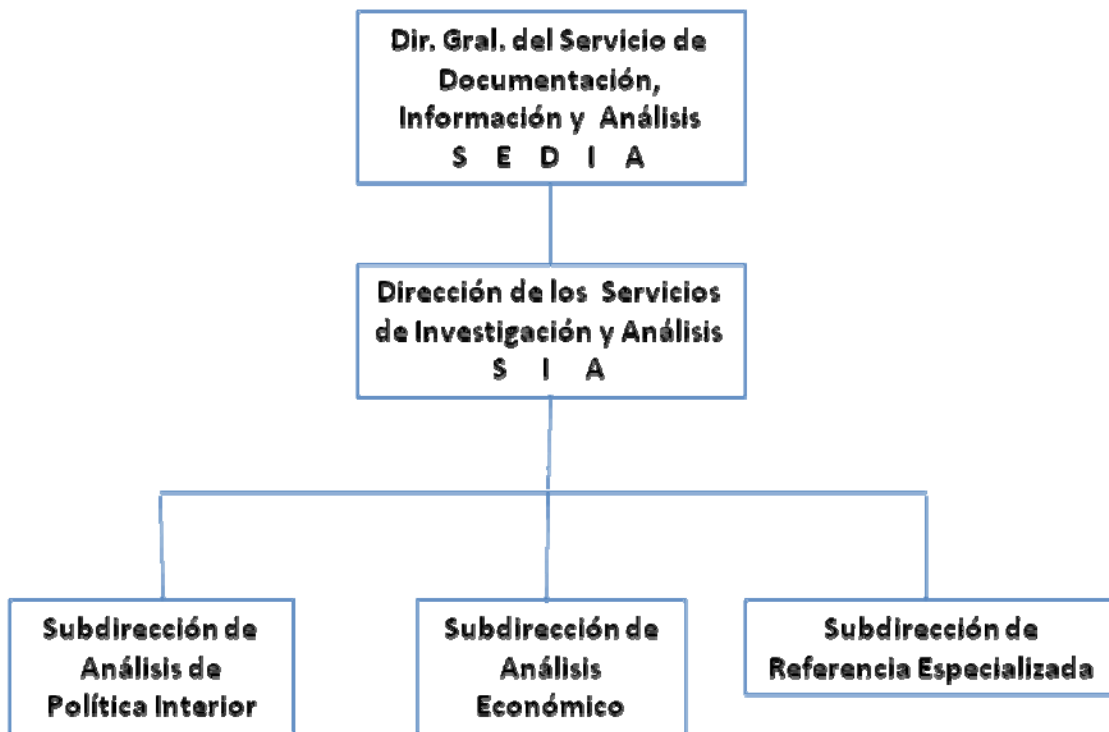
Dir. Gral. del Servicio de Documentación, Información y Análisis
S E D I A

Dirección de los Servicios de Investigación y Análisis
S I A

Subdirección de Análisis de Política Interior

Subdirección de Análisis Económico

Subdirección de Referencia Especializada